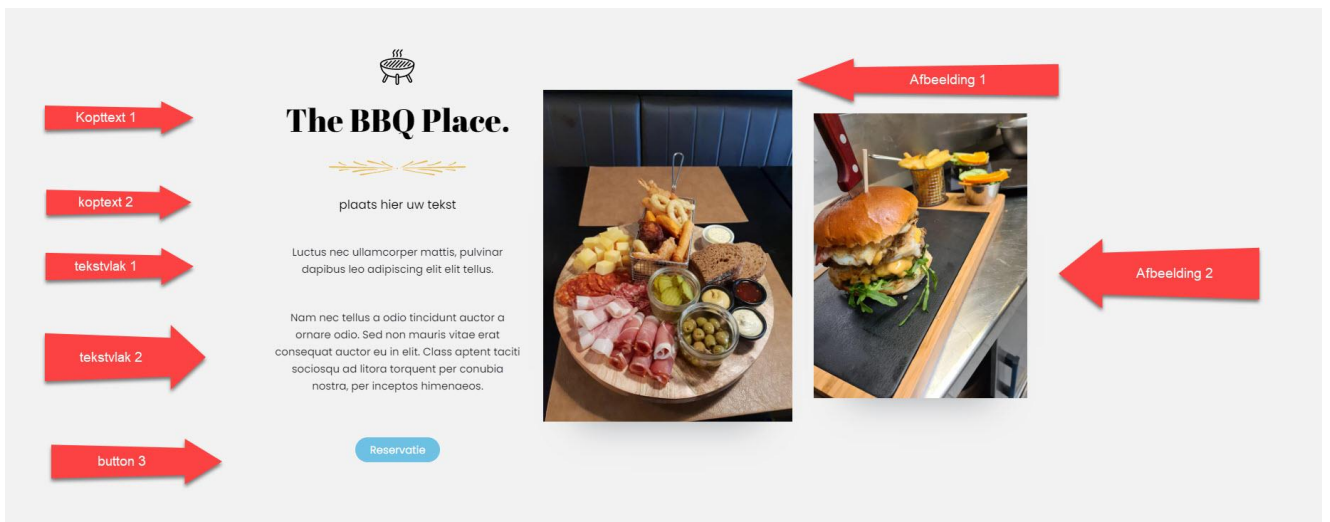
Kopttext 1

The BBQ Place.

koptext 2

plaats hier uw tekst

tekstvlak 1

Luctus nec ullamcorper mattis, pulvinar dapibus leo adipiscing elit elit tellus.

tekstvlak 2

Nam nec tellus a odio tincidunt auctor a ornare odio. Sed non mauris vitae erat consequat auctor eu in elit. Class aptent taciti sociosqu ad litora torquent per conubia nostra, per inceptos himenaeos.

button 3

Reservatie

Afbeelding 1

Afbeelding 2